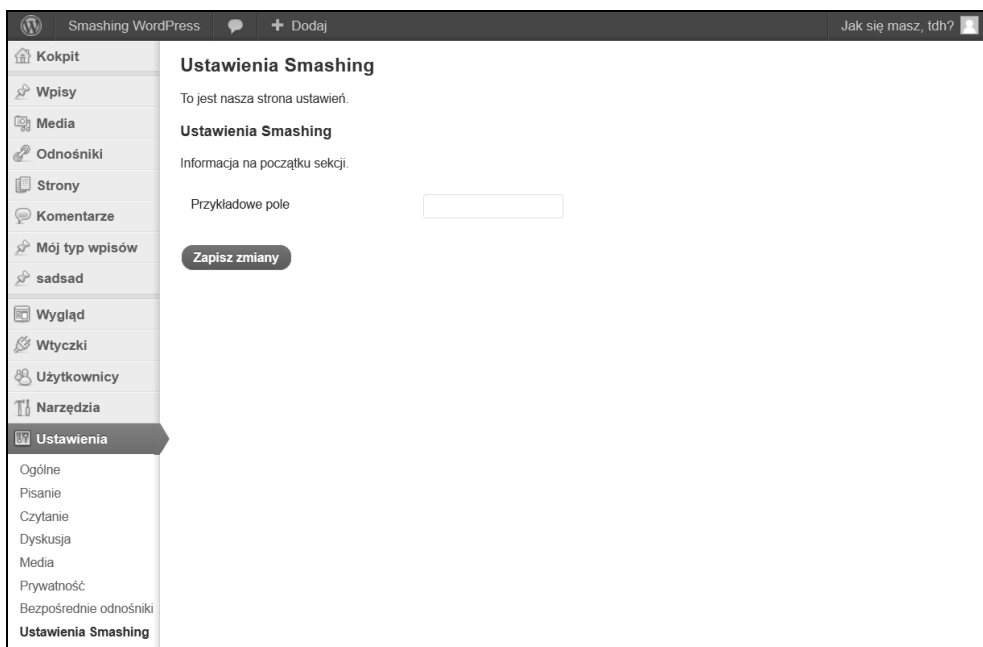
Smashing WordPress + Dodaj Jak się masz, tdh?

Kokpit
Wpisy
Media
Odnośniki
Strony
Komentarze
Mój typ wpisów
sadsad
Wygląd
Wtyczki
Użytkownicy
Narzędzia
Ustawienia
Ogólne
Pisanie
Czytanie
Dyskusja
Media
Prywatność
Bezpośrednie odnośniki
Ustawienia Smashing

Ustawienia Smashing

To jest nasza strona ustawień.

Ustawienia Smashing

Informacja na początku sekcji.

Przykładowe pole

Zapisz zmiany